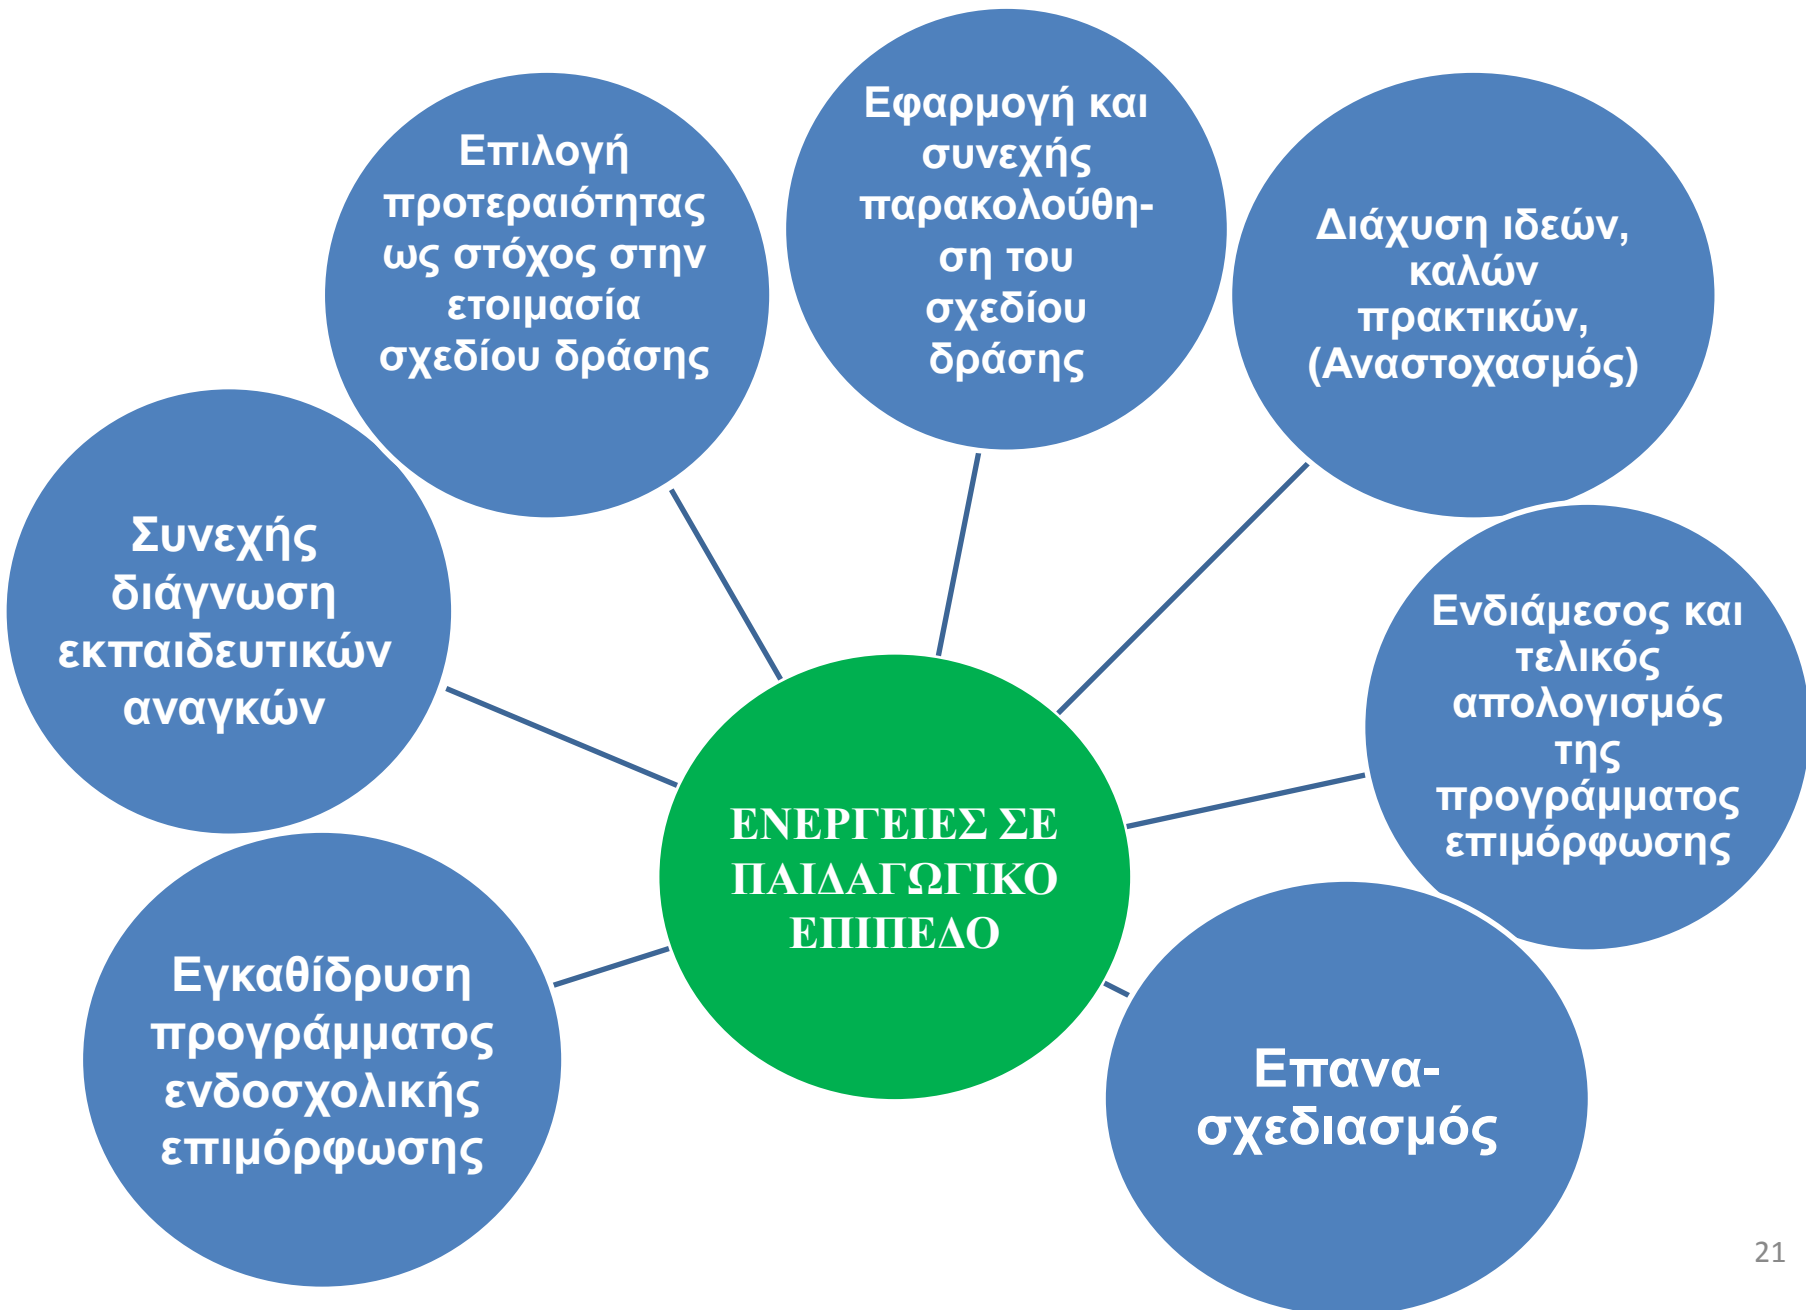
ΕΝΕΡΓΕΙΕΣ ΣΕ ΠΑΙΔΑΓΩΓΙΚΟ ΕΠΙΠΕΔΟ

Συνεχής διάγνωση εκπαιδευτικών αναγκών

Επιλογή προτεραιότητας ως στόχος στην ετοιμασία σχεδίου δράσης

Εφαρμογή και συνεχής παρακολούθηση του σχεδίου δράσης

Διάχυση ιδεών, καλών πρακτικών, (Αναστοχασμός)

Ενδιάμεσος και τελικός απολογισμός της προγράμματος επιμόρφωσης

Επανασχεδιασμός

Εγκαθίδρυση προγράμματος ενδοσχολικής επιμόρφωσης

21